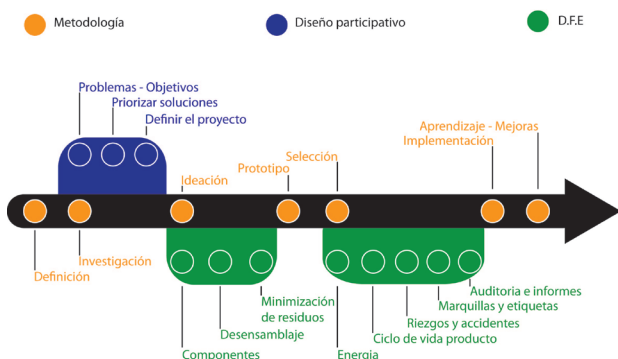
Metodología
Diseño participativo
D.F.E

Problemas - Objetivos
Priorizar soluciones
Definir el proyecto

Ideación
Prototipo
Selección
Aprendizaje - Mejoras
Implementación

Definición
Investigación

Minimización de residuos
Desensamblaje
Componentes

Auditoria e informes
Marquillas y etiquetas
Riezgos y accidentes
Ciclo de vida producto
Energia